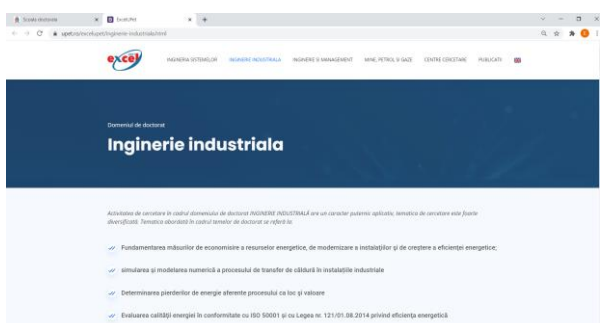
Scoala doctorala | ExcelUPG

upg-ploiesti.ro/excelupg/inginerie-industriala.html

excel

INGINERIA SISTEMELOR | INGINERIE INDUSTRIALA | INGINERIE SI MANAGEMENT | MINE, PETROL SI GAZE | CENTRE CERCETARE | PUBLICATII

Domeniul de doctorat

Inginerie industriala

Activitatea de cercetare în cadrul domeniului de doctorat INGINERIE INDUSTRIALĂ are un caracter puternic aplicativ, tematica de cercetare este foarte diversificată. Tematica abordată în cadrul tezelor de doctorat se referă la:

Fundamentarea măsurilor de economisire a resurselor energetice, de modernizare a instalaţiilor şi de creştere a eficienţei energetice;

simularea şi modelarea numerică a procesului de transfer de căldură în instalaţiile industriale

Determinarea pierderilor de energie aferente procesului ca loc şi valoare

Evaluarea calităţii energiei în conformitate cu ISO 50001 şi cu Legea nr. 121/01.08.2014 privind eficienţa energetică